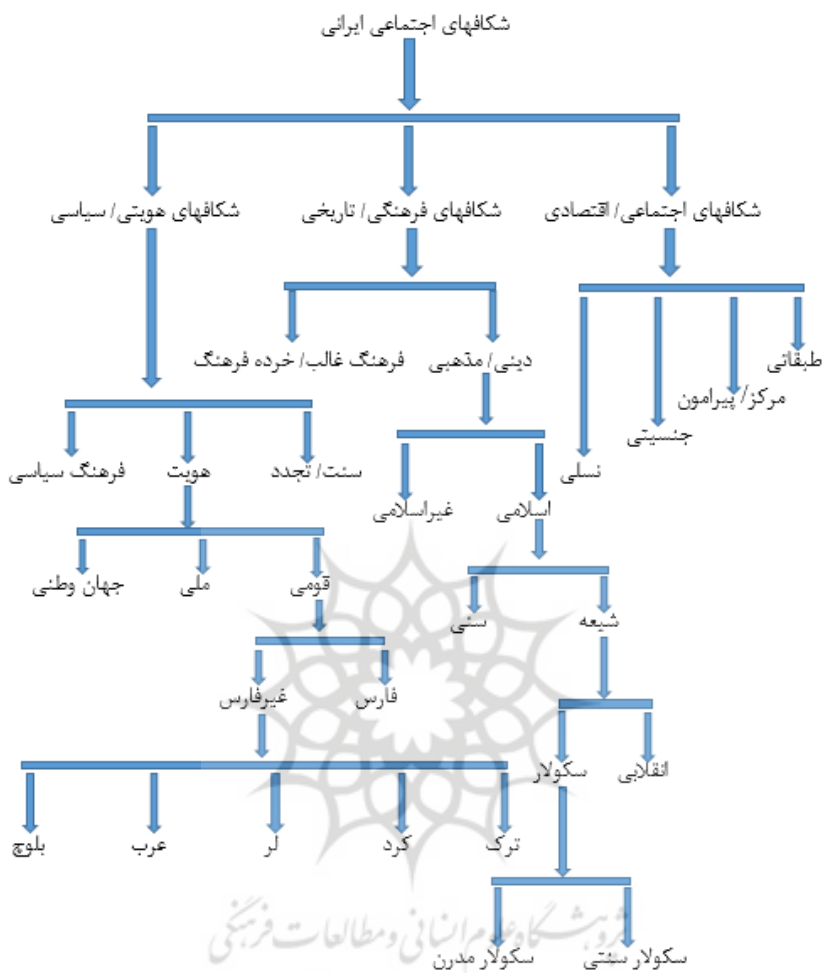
شکافهای اجتماعی ایرانی

شکافهای اجتماعی/ اقتصادی

شکافهای فرهنگی/ تاریخی

شکافهای هویتی/ سیاسی

طبقاتی

مرکز/ پیرامون

جنسیتی

نسلی

دینی/ مذهبی

فرهنگ غالب/ خرده فرهنگ

اسلامی

غیراسلامی

شیعه

سنی

انقلابی

سکولار

سکولار سنتی

سکولار مدرن

سنت/ تجدد

هویت

فرهنگ سیاسی

قومی

ملی

جهان وطنی

فارس

غیرفارس

ترک

کرد

لر

عرب

بلوچ

پژوهشگاه علوم انسانی و مطالعات فرهنگی